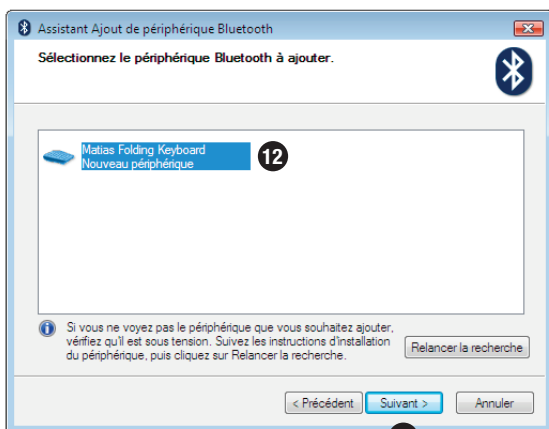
Assistant Ajout de périphérique Bluetooth

Sélectionnez le périphérique Bluetooth à ajouter.

Matias Folding Keyboard
Nouveau périphérique

12

Si vous ne voyez pas le périphérique que vous souhaitez ajouter, vérifiez qu'il est sous tension. Suivez les instructions d'installation du périphérique, puis cliquez sur Relancer la recherche.

Relancer la recherche

< Précédent

Suivant >

Annuler